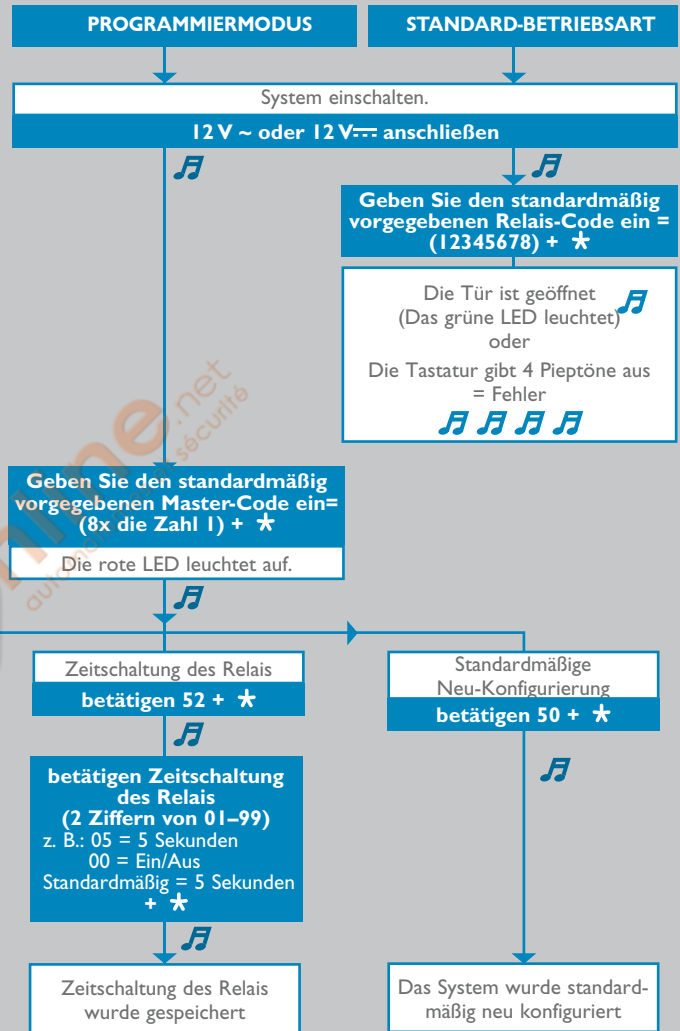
PROGRAMMIERMODUS

STANDARD-BETRIEBSART

System einschalten.

12 V ~ oder 12 V⎓ anschließen

Geben Sie den standardmäßig vorgegebenen Relais-Code ein = (12345678) + ★

Die Tür ist geöffnet (Das grüne LED leuchtet) oder Die Tastatur gibt 4 Pieptöne aus = Fehler

online.net automatisme sécurité

Geben Sie den standardmäßig vorgegebenen Master-Code ein= (8x die Zahl 1) + ★

Die rote LED leuchtet auf.

Zeitschaltung des Relais

betätigen 52 + ★

Standardmäßige Neu-Konfigurierung

betätigen 50 + ★

betätigen Zeitschaltung des Relais (2 Ziffern von 01–99)
z. B.: 05 = 5 Sekunden
00 = Ein/Aus
Standardmäßig = 5 Sekunden
+ ★

Zeitschaltung des Relais wurde gespeichert

Das System wurde standardmäßig neu konfiguriert